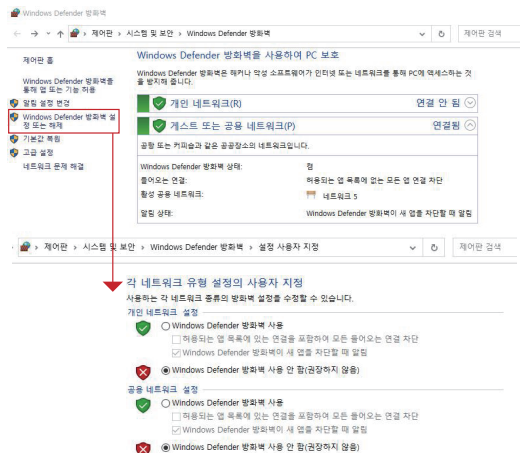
Windows Defender 방화벽

← → ∨ ↑ 제어판 › 시스템 및 보안 › Windows Defender 방화벽 ∨ ↻ 제어판 검색

제어판 홈

Windows Defender 방화벽을 통해 앱 또는 기능 허용

알림 설정 변경

Windows Defender 방화벽 설정 또는 해제

기본값 복원

고급 설정

네트워크 문제 해결

Windows Defender 방화벽을 사용하여 PC 보호

Windows Defender 방화벽은 해커나 악성 소프트웨어가 인터넷 또는 네트워크를 통해 PC에 액세스하는 것을 방지해 줍니다.

개인 네트워크(R) 연결 안 됨

게스트 또는 공용 네트워크(P) 연결됨

공항 또는 커피숍과 같은 공공장소의 네트워크입니다.

| | |
|---|---|
| Windows Defender 방화벽 상태: | 켬 |
| 들어오는 연결: | 허용되는 앱 목록에 없는 모든 앱 연결 차단 |
| 활성 공용 네트워크: | 네트워크 5 |
| 알림 상태: | Windows Defender 방화벽이 새 앱을 차단할 때 알림 |

← 제어판 › 시스템 및 보안 › Windows Defender 방화벽 › 설정 사용자 지정 ∨ ↻ 제어판 검색

각 네트워크 유형 설정의 사용자 지정

사용하는 각 네트워크 종류의 방화벽 설정을 수정할 수 있습니다.

개인 네트워크 설정

Windows Defender 방화벽 사용

허용되는 앱 목록에 있는 연결을 포함하여 모든 들어오는 연결 차단

Windows Defender 방화벽이 새 앱을 차단할 때 알림

Windows Defender 방화벽 사용 안 함(권장하지 않음)

공용 네트워크 설정

Windows Defender 방화벽 사용

허용되는 앱 목록에 있는 연결을 포함하여 모든 들어오는 연결 차단

Windows Defender 방화벽이 새 앱을 차단할 때 알림

Windows Defender 방화벽 사용 안 함(권장하지 않음)